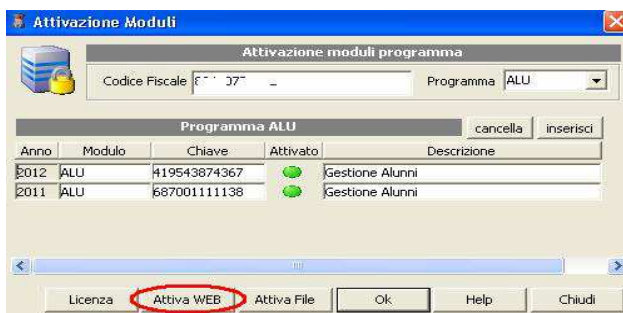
Attivazione Moduli

Attivazione moduli programma

Codice Fiscale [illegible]

Programma ALU

Programma ALU

cancella

inserisci

| Anno | Modulo | Chiave | Attivato | Descrizione |
|---|---|---|---|---|
| 2012 | ALU | 419543874367 | | Gestione Alunni |
| 2011 | ALU | 687001111138 | | Gestione Alunni |

Licenza

Attiva WEB

Attiva File

Ok

Help

Chiudi